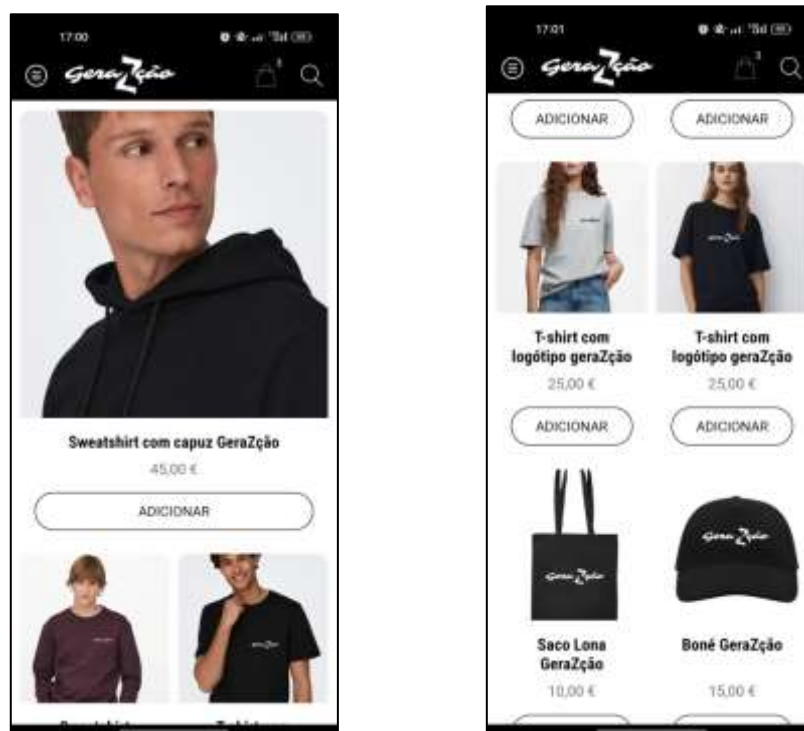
17:00

GeraZção

Sweatshirt com capuz GeraZção

45,00 €

ADICIONAR

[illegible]

17:01

GeraZção

3

ADICIONAR

ADICIONAR

T-shirt com logótipo geraZção

25,00 €

T-shirt com logótipo geraZção

25,00 €

ADICIONAR

ADICIONAR

Saco Lona GeraZção

10,00 €

Boné GeraZção

15,00 €